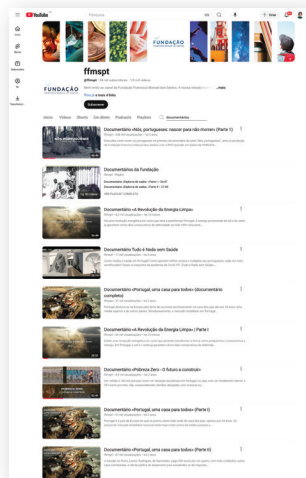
YouTube

Criar

FUNDAÇÃO

ffmspt

Subscrever

Início Vídeos Shorts Em direto Podcasts Playlists documentário

Documentário «Nós, portugueses: nascer para não morrer» (Parte 1)

Documentários da Fundação

Documentário «A Revolução da Energia Limpa»

Documentário Tudo é Nada sem Saúde

Documentário «Portugal, uma casa para todos» (documentário completo)

Documentário «A Revolução da Energia Limpa» | Parte I

Documentário «Poluição Zero - O futuro a construir»

Documentário «Portugal, uma casa para todos» (Parte I)

Documentário «Portugal, uma casa para todos» (Parte II)